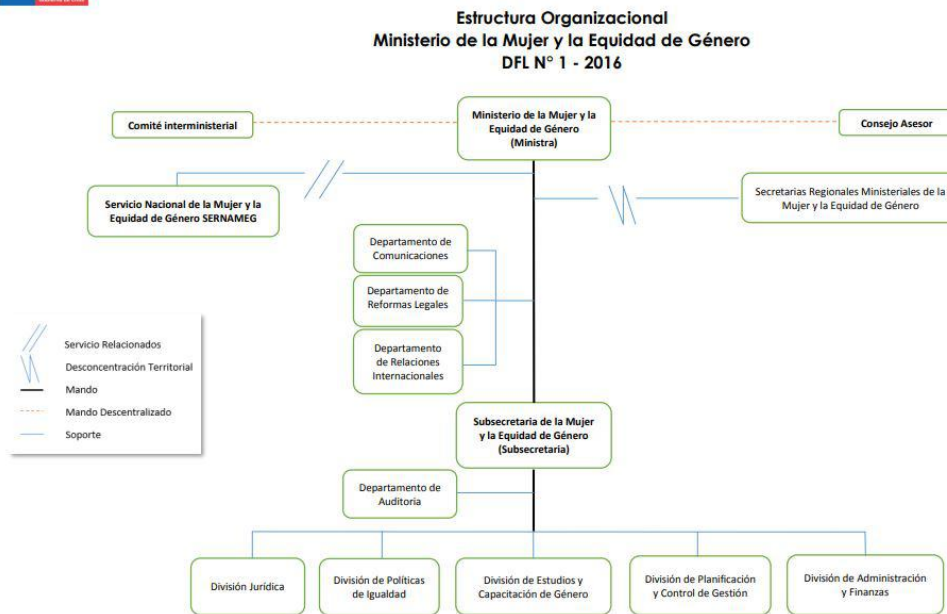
Estructura Organizacional
Ministerio de la Mujer y la Equidad de Género
DFL N° 1 - 2016

Comité interministerial

Ministerio de la Mujer y la Equidad de Género (Ministra)

Consejo Asesor

Servicio Nacional de la Mujer y la Equidad de Género SERNAMEG

Secretarias Regionales Ministeriales de la Mujer y la Equidad de Género

Departamento de Comunicaciones

Departamento de Reformas Legales

Departamento de Relaciones Internacionales

Servicio Relacionados
Desconcentración Territorial
Mando
Mando Descentralizado
Soporte

Subsecretaria de la Mujer y la Equidad de Género (Subsecretaria)

Departamento de Auditoria

División Jurídica

División de Políticas de Igualdad

División de Estudios y Capacitación de Género

División de Planificación y Control de Gestión

División de Administración y Finanzas